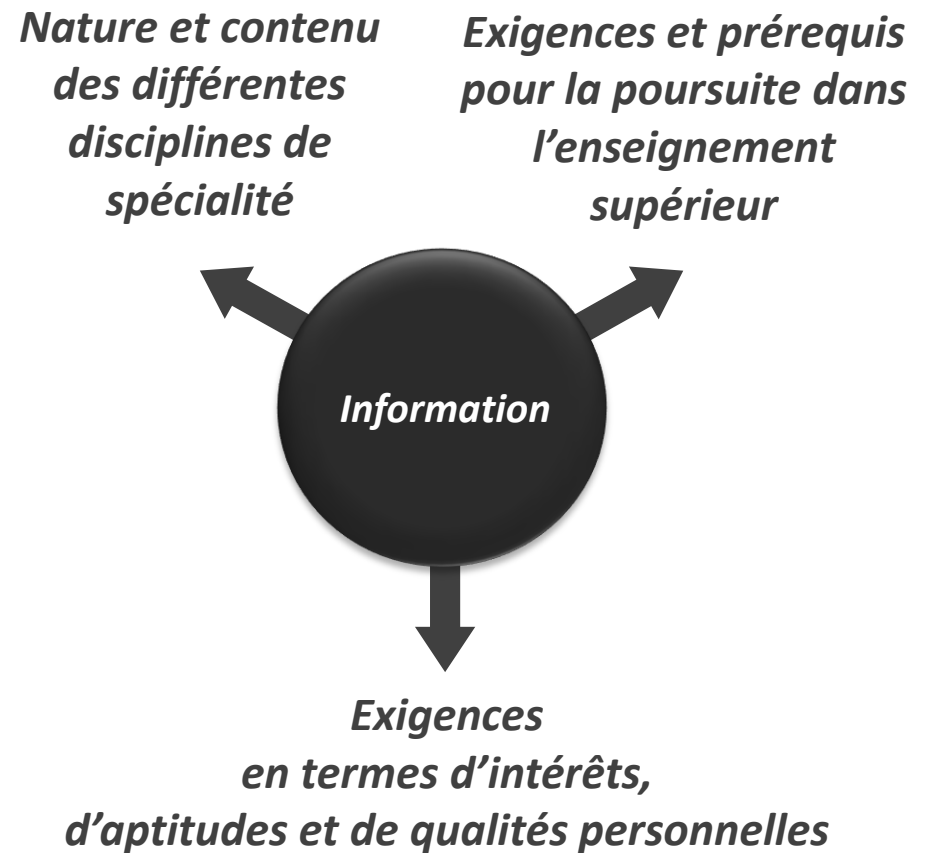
Nature et contenu des différentes disciplines de spécialité

Exigences et prérequis pour la poursuite dans l’enseignement supérieur

Information

Exigences en termes d’intérêts, d’aptitudes et de qualités personnelles